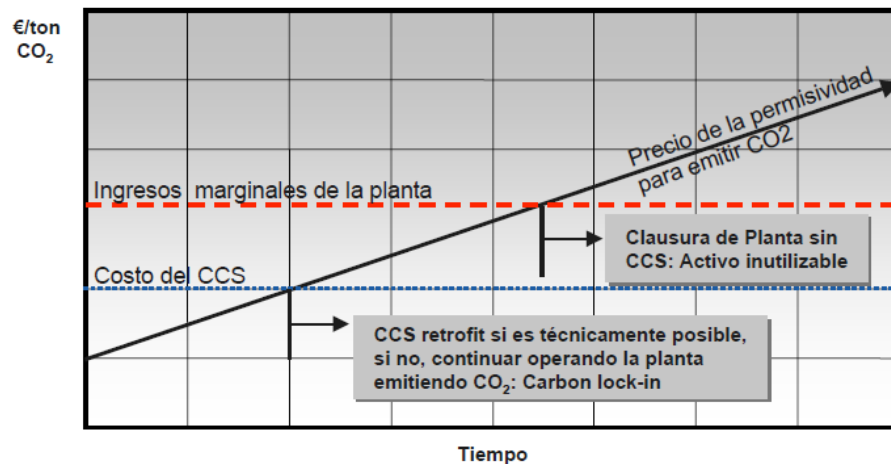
€/ton $CO_2$

Precio de la permisividad para emitir CO2

Ingresos marginales de la planta

Clausura de Planta sin CCS: Activo inutilizable

Costo del CCS

CCS retrofit si es técnicamente posible, si no, continuar operando la planta emitiendo $CO_2$: Carbon lock-in

Tiempo